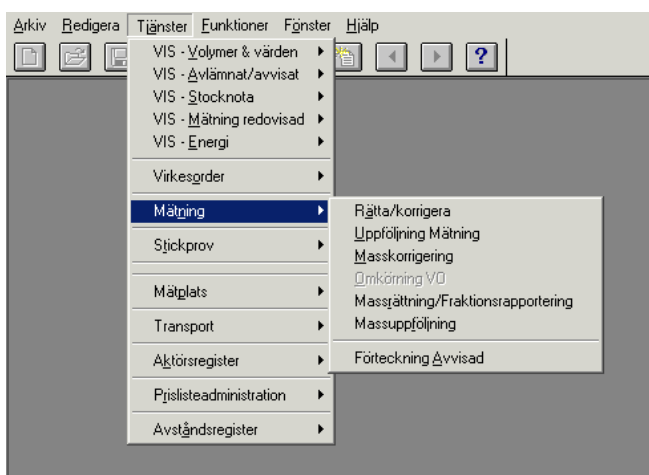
Arkiv Redigera Tjänster Funktioner Fönster Hjälp

?

VIS - Volymer & värden
VIS - Avlämnat/avvisat
VIS - Stocknota
VIS - Mätning redovisad
VIS - Energi
Virkesorder
Mätning
Stickprov
Mätplats
Transport
Aktörsregister
Prislisteadministration
Avståndsregister

Rätta/korrigera
Uppföljning Mätning
Masskorrigering
Omkörning VO
Massrättning/Fraktionsrapportering
Massuppföljning
Förteckning Avvisad